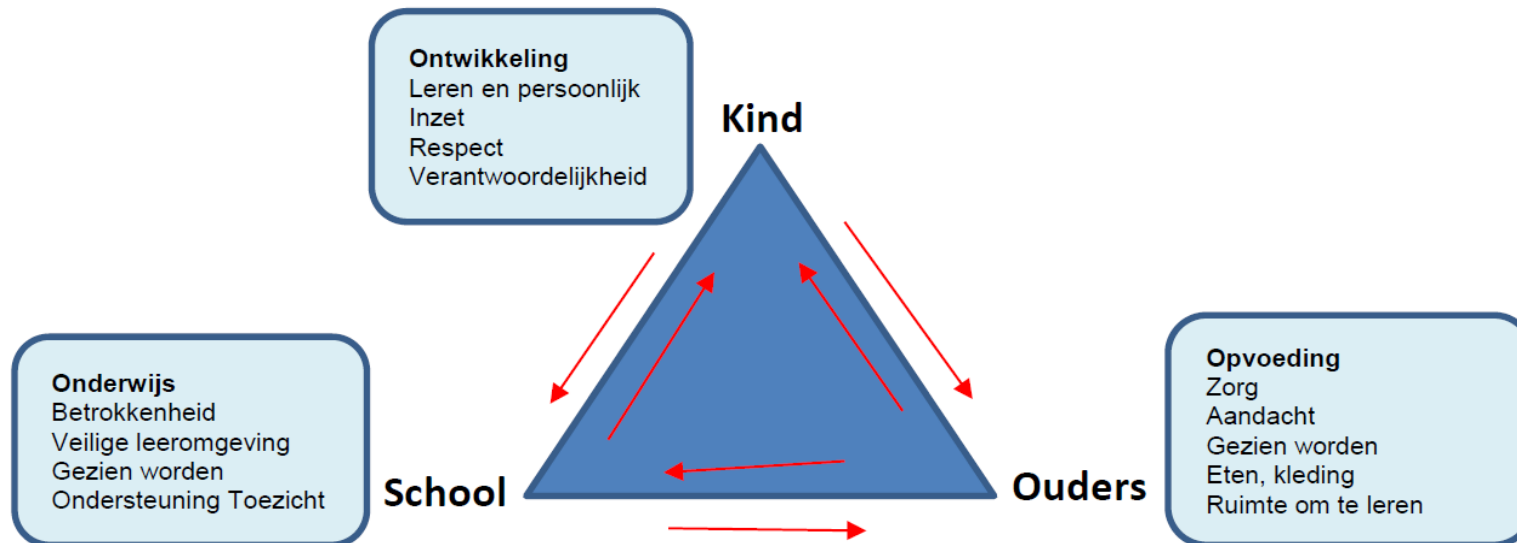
Ontwikkeling
Leren en persoonlijk
Inzet
Respect
Verantwoordelijkheid

Kind

Onderwijs
Betrokkenheid
Veilige leeromgeving
Gezien worden
Ondersteuning Toezicht

School

Ouders

Opvoeding
Zorg
Aandacht
Gezien worden
Eten, kleding
Ruimte om te leren